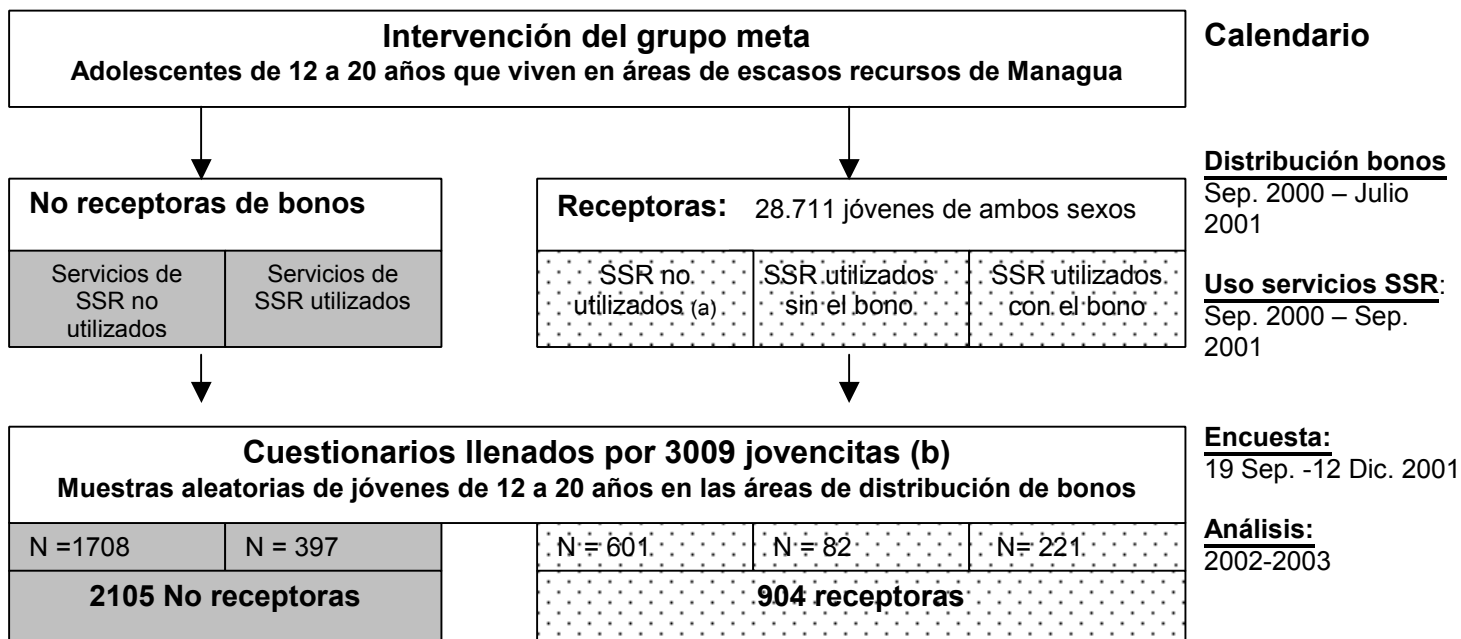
Intervención del grupo meta
Adolescentes de 12 a 20 años que viven en áreas de escasos recursos de Managua

Calendario

No receptoras de bonos

Servicios de SSR no utilizados

Servicios de SSR utilizados

Receptoras: 28.711 jóvenes de ambos sexos

SSR no utilizados (a)

SSR utilizados sin el bono

SSR utilizados con el bono

Distribución bonos
Sep. 2000 – Julio 2001

Uso servicios SSR:
Sep. 2000 – Sep. 2001

Cuestionarios llenados por 3009 jovencitas (b)
Muestras aleatorias de jóvenes de 12 a 20 años en las áreas de distribución de bonos

N =1708

N = 397

2105 No receptoras

N = 601

N = 82

N= 221

904 receptoras

Encuesta:
19 Sep. -12 Dic. 2001

Análisis:
2002-2003